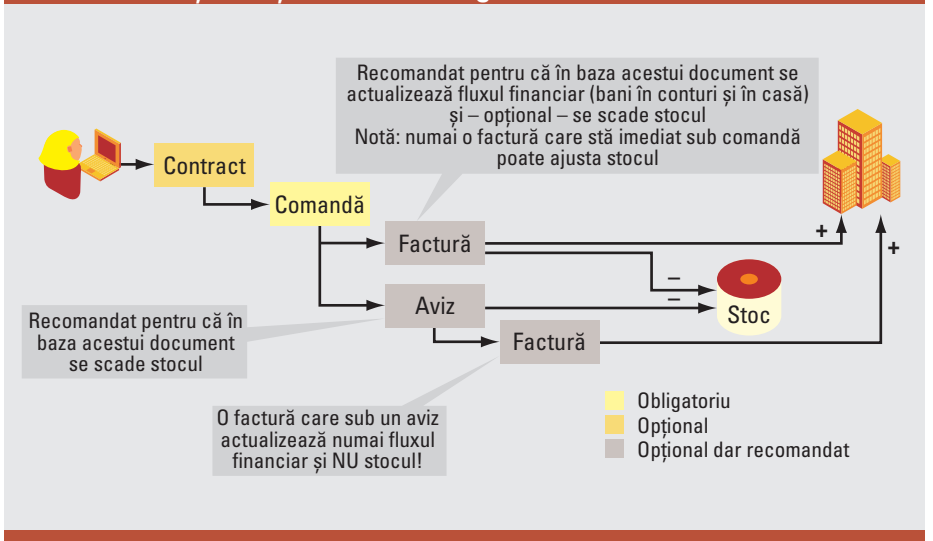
Recomandat pentru că în baza acestui document se actualizează fluxul financiar (bani în conturi și în casă) și – opțional – se scade stocul
Notă: numai o factură care stă imediat sub comandă poate ajusta stocul

Contract

Comandă

Factură

Aviz

Factură

Stoc

+

+

–

–

Recomandat pentru că în baza acestui document se scade stocul

O factură care sub un aviz actualizează numai fluxul financiar și NU stocul!

Obligatoriu
Opțional
Opțional dar recomandat